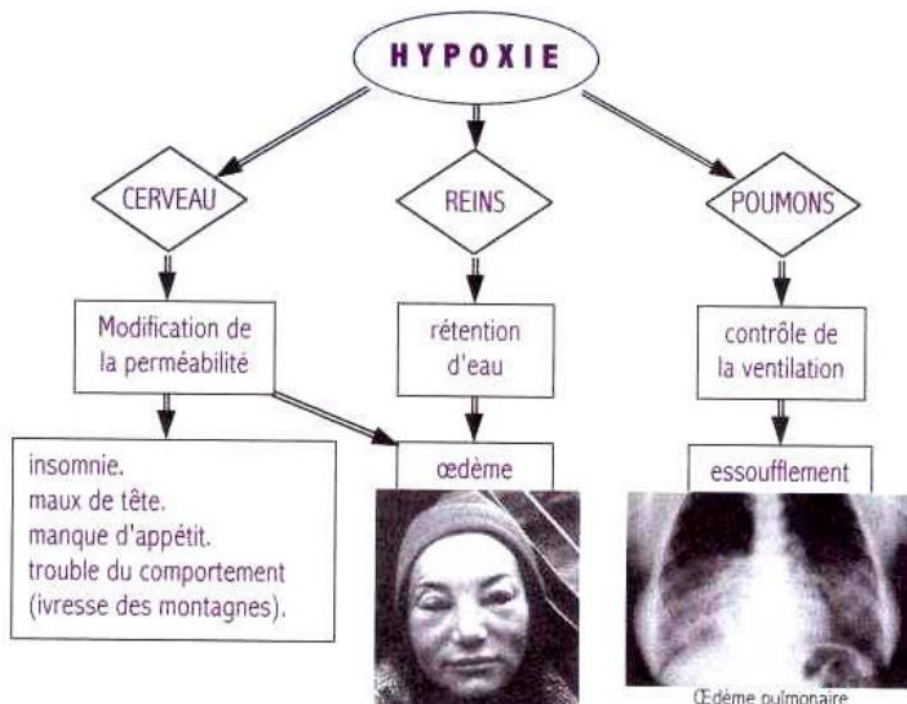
HYPOXIE

CERVEAU

REINS

POUMONS

Modification de la perméabilité

rétention d'eau

contrôle de la ventilation

insomnie.
maux de tête.
manque d'appétit.
trouble du comportement
(ivresse des montagnes).

œdème

essoufflement

Œdème pulmonaire